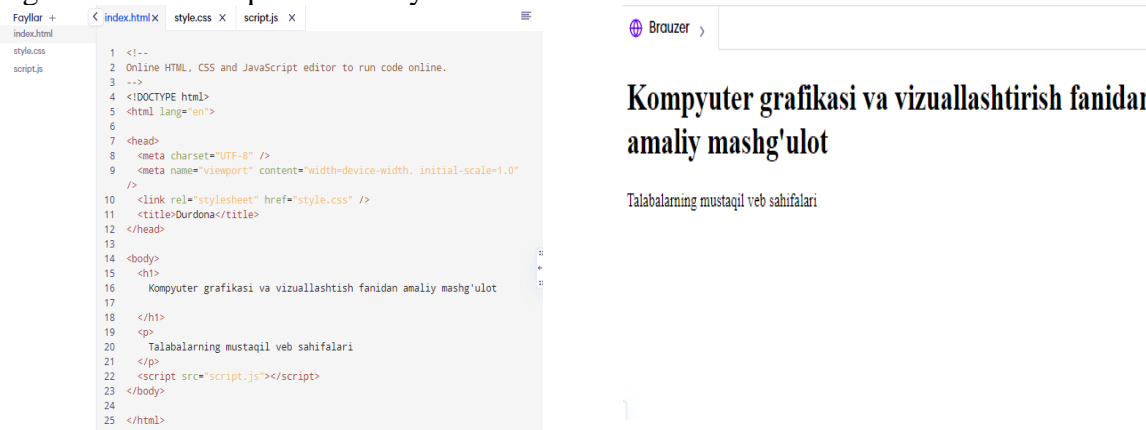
Fayllar +
index.html
style.css
script.js

index.html × style.css × script.js ×

1 <!--
2 Online HTML, CSS and JavaScript editor to run code online.
3 -->
4 <!DOCTYPE html>
5 <html lang="en">
6
7 <head>
8 <meta charset="UTF-8" />
9 <meta name="viewport" content="width=device-width, initial-scale=1.0" />
10 <link rel="stylesheet" href="style.css" />
11 <title>Durdona</title>
12 </head>
13
14 <body>
15 <h1>
16 Kompyuter grafikasi va vizuallashtish fanidan amaliy mashg'ulot
17
18 </h1>
19 <p>
20 Talabalarning mustaqil veb sahifalari
21 </p>
22 <script src="script.js"></script>
23 </body>
24
25 </html>

Brauzer

Kompyuter grafikasi va vizuallashtirish fanidan amaliy mashg'ulot

Talabalarning mustaqil veb sahifalari